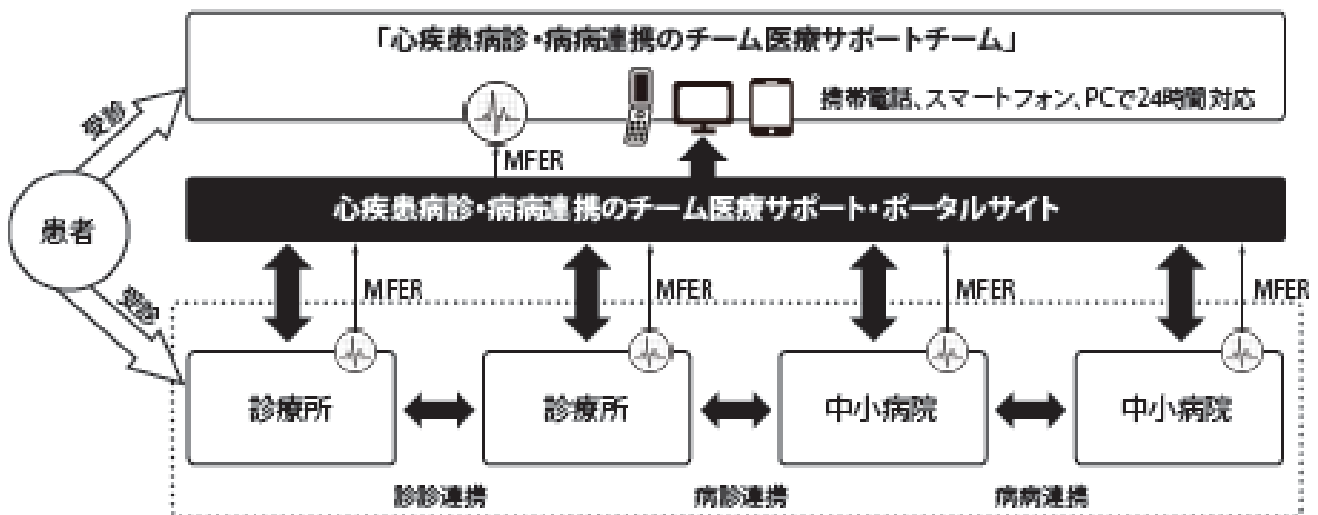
「心疾患病診・病病連携のチーム医療サポートチーム」

携帯電話、スマートフォン、PCで24時間対応

受診

MFER

患者

心疾患病診・病病連携のチーム医療サポート・ポータルサイト

受診

MFER

MFER

MFER

MFER

診療所

診療所

中小病院

中小病院

診診連携

病診連携

病病連携